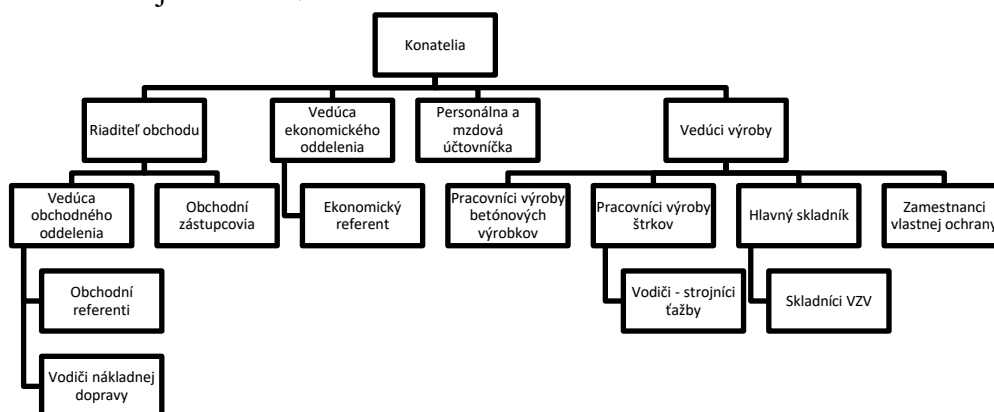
Konatelia

Riaditeľ obchodu

Vedúca ekonomického oddelenia

Personálna a mzdová účtovníčka

Vedúci výroby

Vedúca obchodného oddelenia

Obchodní zástupcovia

Ekonomický referent

Pracovníci výroby betónových výrobkov

Pracovníci výroby štrkov

Hlavný skladník

Zamestnanci vlastnej ochrany

Obchodní referenti

Vodiči - strojníci ťažby

Skladníci VZV

Vodiči nákladnej dopravy